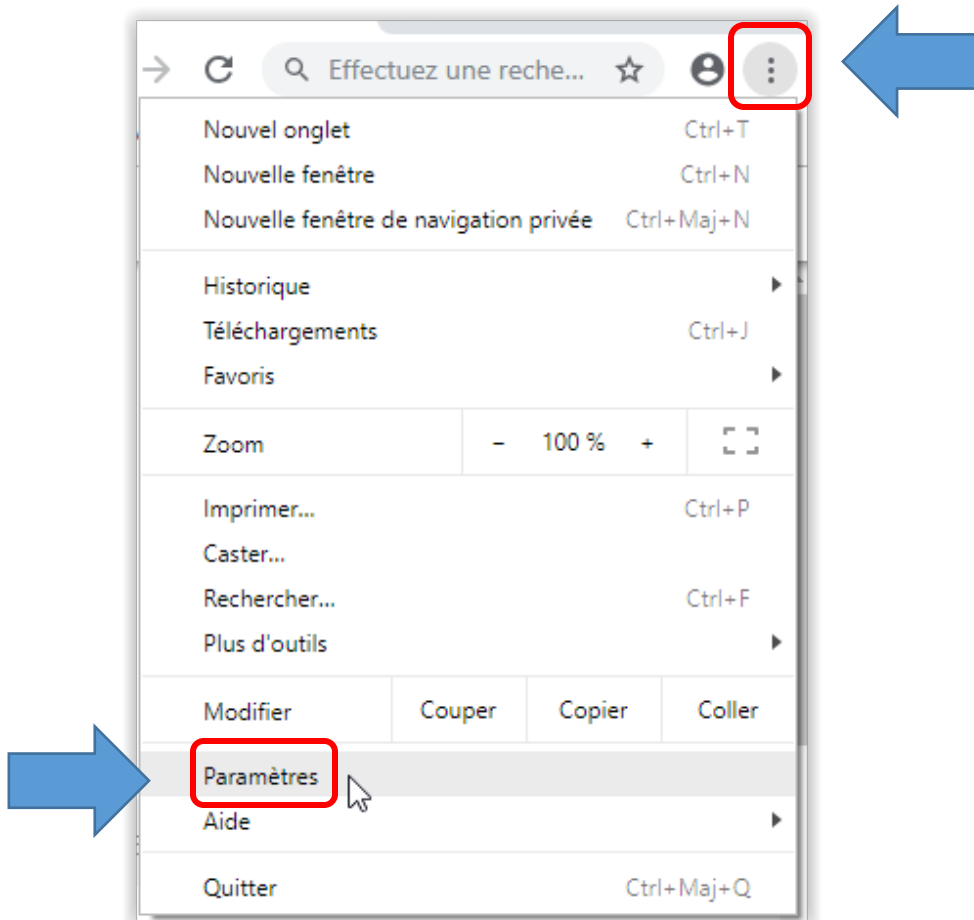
Effectuez une reche...

Nouvel onglet Ctrl+T
Nouvelle fenêtre Ctrl+N
Nouvelle fenêtre de navigation privée Ctrl+Maj+N

Historique
Téléchargements Ctrl+J
Favoris

Zoom – 100 % +

Imprimer... Ctrl+P
Caster...
Rechercher... Ctrl+F
Plus d'outils

Modifier Couper Copier Coller

Paramètres
Aide

Quitter Ctrl+Maj+Q